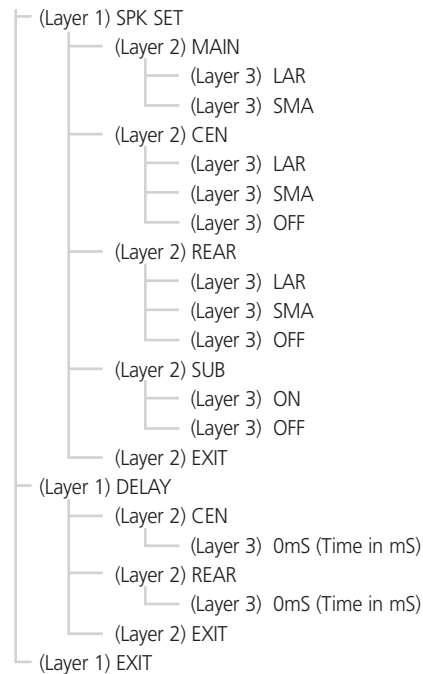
(Layer 1) SPK SET
(Layer 2) MAIN
(Layer 3) LAR
(Layer 3) SMA
(Layer 2) CEN
(Layer 3) LAR
(Layer 3) SMA
(Layer 3) OFF
(Layer 2) REAR
(Layer 3) LAR
(Layer 3) SMA
(Layer 3) OFF
(Layer 2) SUB
(Layer 3) ON
(Layer 3) OFF
(Layer 2) EXIT
(Layer 1) DELAY
(Layer 2) CEN
(Layer 3) 0mS (Time in mS)
(Layer 2) REAR
(Layer 3) 0mS (Time in mS)
(Layer 2) EXIT
(Layer 1) EXIT